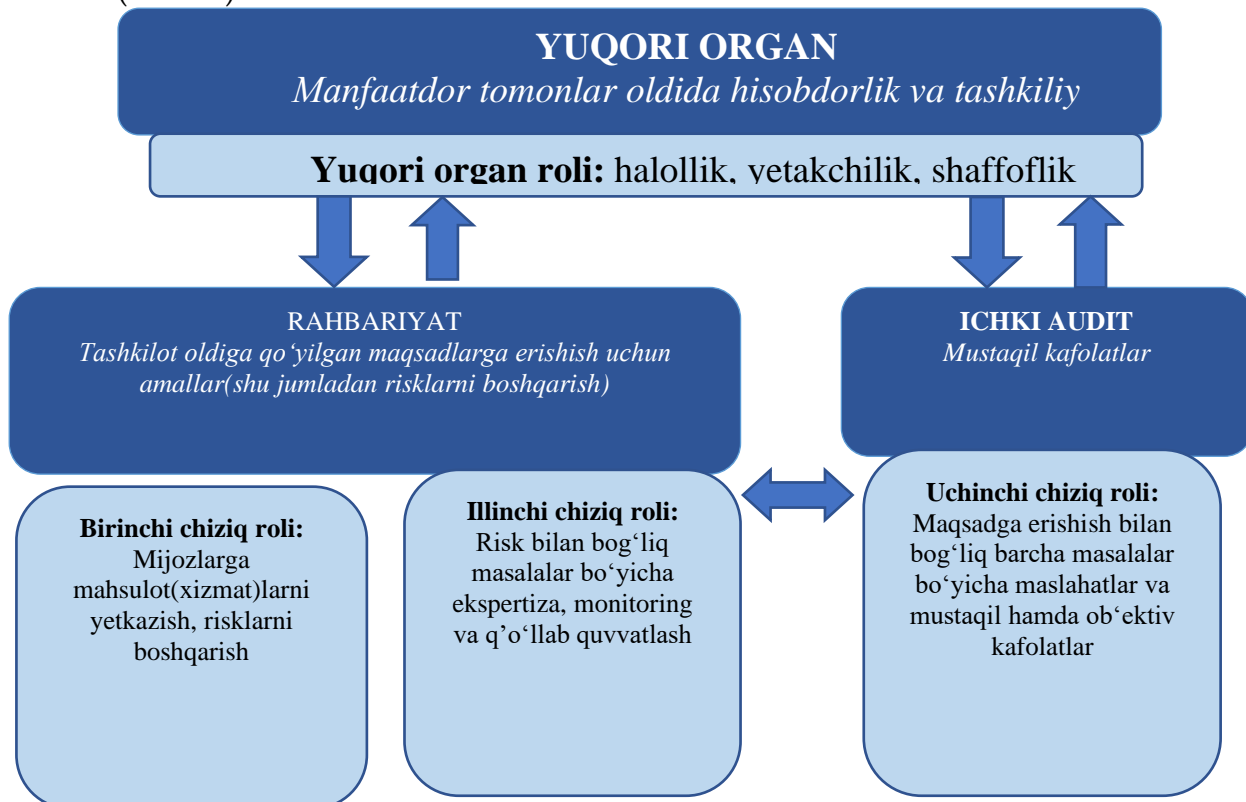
YUQORI ORGAN
Manfaatdor tomonlar oldida hisobdorlik va tashkiliy

Yuqori organ roli: halollik, yetakchilik, shaffoflik

RAHBARIYAT
Tashkilot oldiga qo‘yilgan maqsadlarga erishish uchun amallar(shu jumladan risklarni boshqarish)

ICHKI AUDIT
Mustaqil kafolatlar

Birinchi chiziq roli:
Mijozlarga mahsulot(xizmat)larni yetkazish, risklarni boshqarish

Illinchi chiziq roli:
Risk bilan bog‘liq masalalar bo‘yicha ekspertiza, monitoring va q’o‘llab quvvatlash

Uchinchi chiziq roli:
Maqsadga erishish bilan bog‘liq barcha masalalar bo‘yicha maslahatlar va mustaqil hamda ob‘ektiv kafolatlar